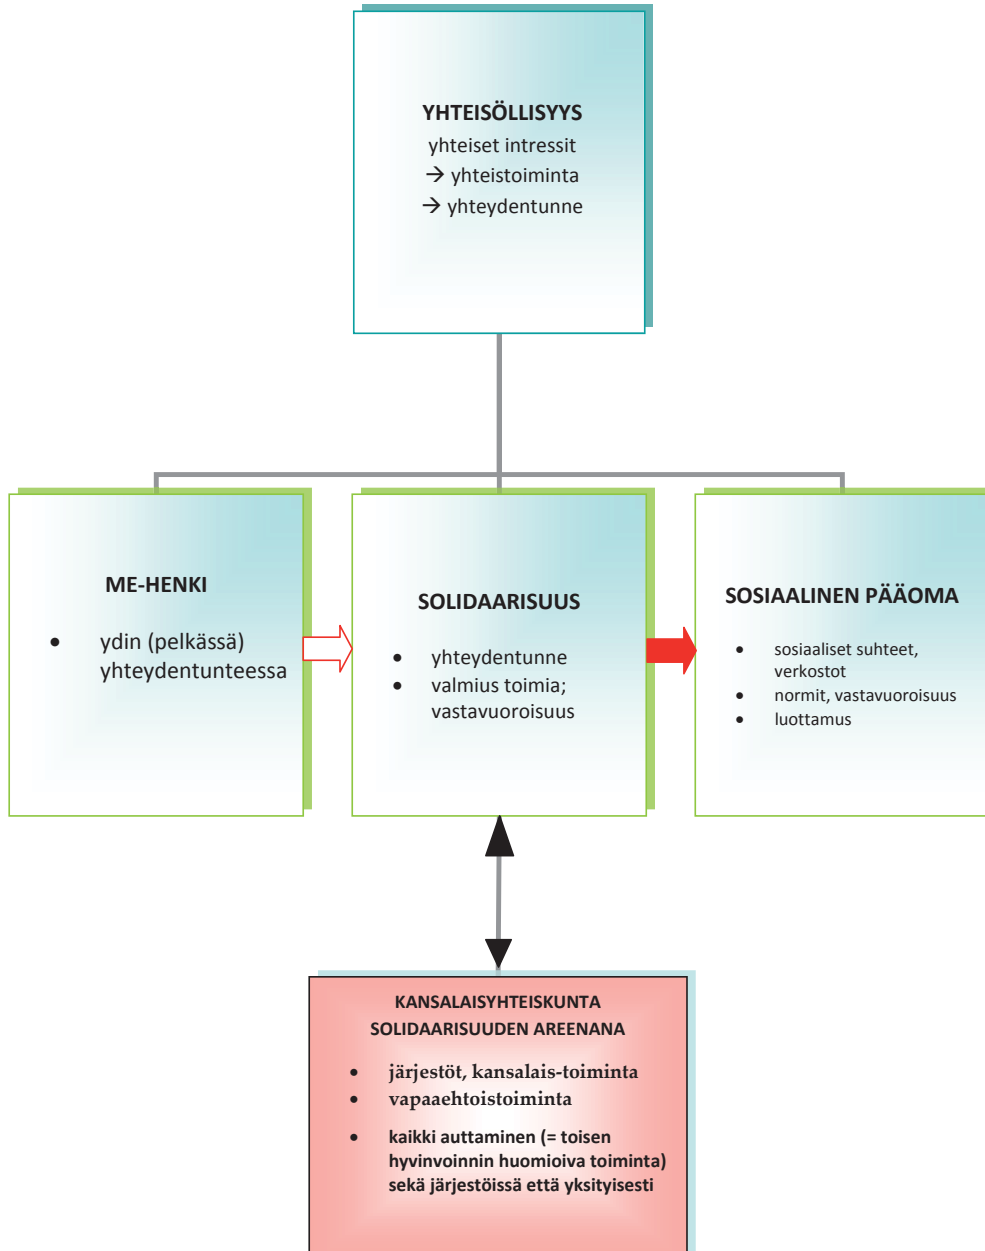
YHTEISÖLLISYYS
yhteiset intressit
→ yhteistoiminta
→ yhteydentunne

ME-HENKI

- ydin (pelkässä) yhteydentunteessa

SOLIDAARISUUS

- yhteydentunne
- valmius toimia; vastavuoroisuus

SOSIAALINEN PÄÄOMA

- sosiaaliset suhteet, verkostot
- normit, vastavuoroisuus
- luottamus

KANSALAISYHTEISKUNTA SOLIDAARISUUDEN AREENANA

- järjestöt, kansalais-toiminta
- vapaaehtoistoiminta
- kaikki auttaminen (= toisen hyvinvoinnin huomioiva toiminta) sekä järjestöissä että yksityisesti